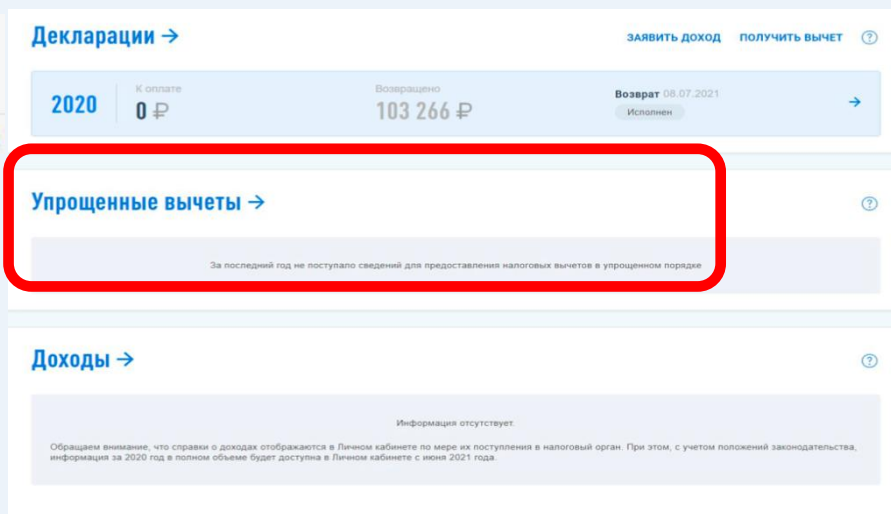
Декларации →

ЗАЯВИТЬ ДОХОД   ПОЛУЧИТЬ ВЫЧЕТ   ?

2020   К оплате 0 ₽   Возвращено 103 266 ₽   Возврат 08.07.2021 Исполнен   →

Упрощенные вычеты →   ?

За последний год не поступало сведений для предоставления налоговых вычетов в упрощенном порядке

Доходы →   ?

Информация отсутствует.

Обращаем внимание, что справки о доходах отображаются в Личном кабинете по мере их поступления в налоговый орган. При этом, с учетом положений законодательства, информация за 2020 год в полном объеме будет доступна в Личном кабинете с июня 2021 года.